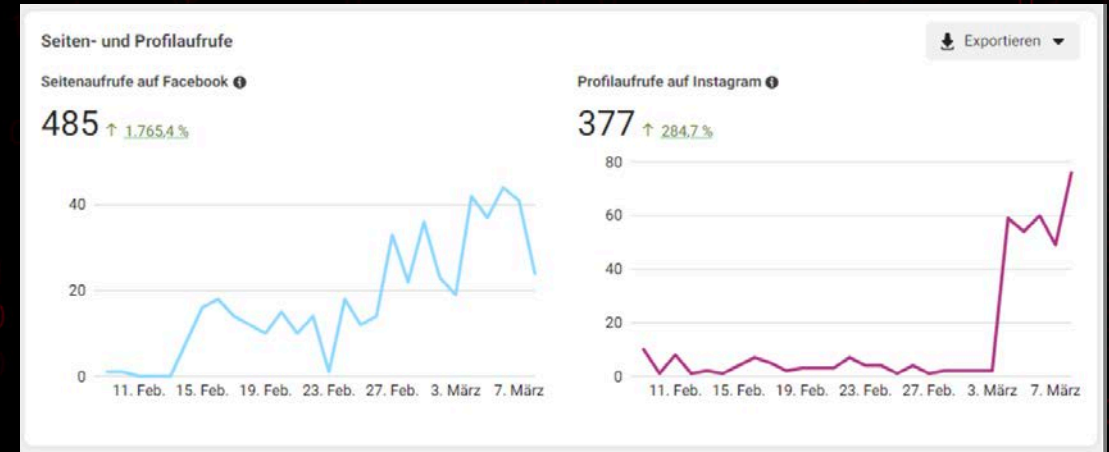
Seiten- und Profilaufrufe

Exportieren

Seitenaufrufe auf Facebook

485 ↑ 1.765,4 %

40
20
0

11. Feb. 15. Feb. 19. Feb. 23. Feb. 27. Feb. 3. März 7. März

Profilaufrufe auf Instagram

377 ↑ 284,7 %

80
60
40
20
0

11. Feb. 15. Feb. 19. Feb. 23. Feb. 27. Feb. 3. März 7. März